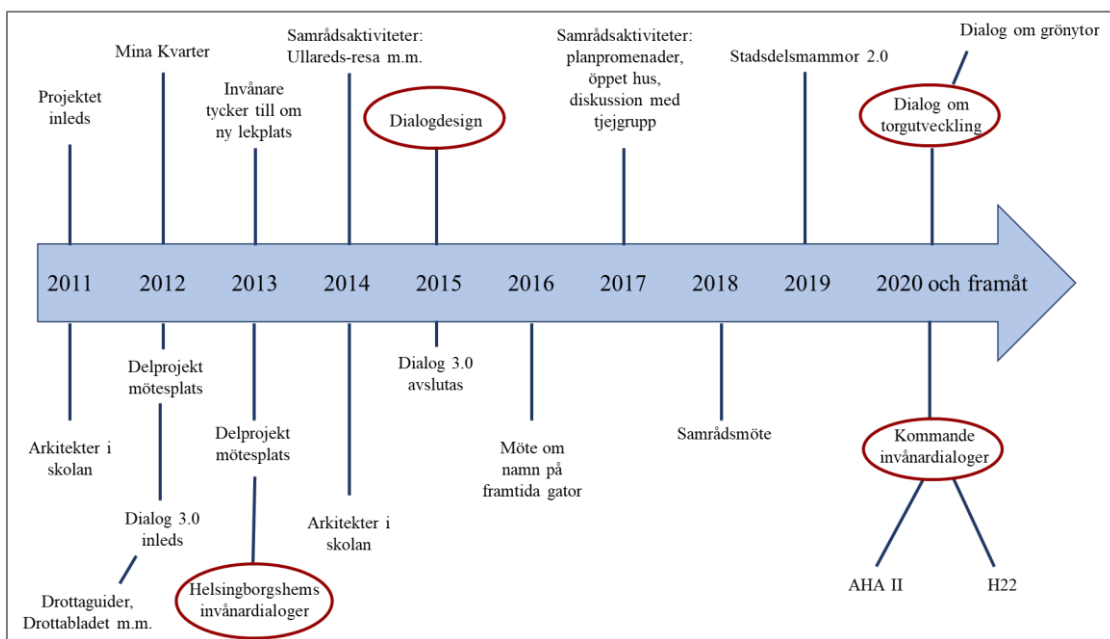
Projektet inleds

Mina Kvarter

Invånare tycker till om ny lekplats

Samrådsaktiviteter: Ullareds-resa m.m.

Dialogdesign

Samrådsaktiviteter: planpromenader, öppet hus, diskussion med tjejgrupp

Stadsdelsmammor 2.0

Dialog om grönytor

Dialog om torgutveckling

2011 2012 2013 2014 2015 2016 2017 2018 2019 2020 och framåt

Arkitekter i skolan

Delprojekt mötesplats

Dialog 3.0 inleds

Drottaguider, Drottabladet m.m.

Delprojekt mötesplats

Helsingborgshems invånardialoger

Arkitekter i skolan

Dialog 3.0 avslutas

Möte om namn på framtida gator

Samrådsmöte

Kommande invånardialoger

AHA II

H22